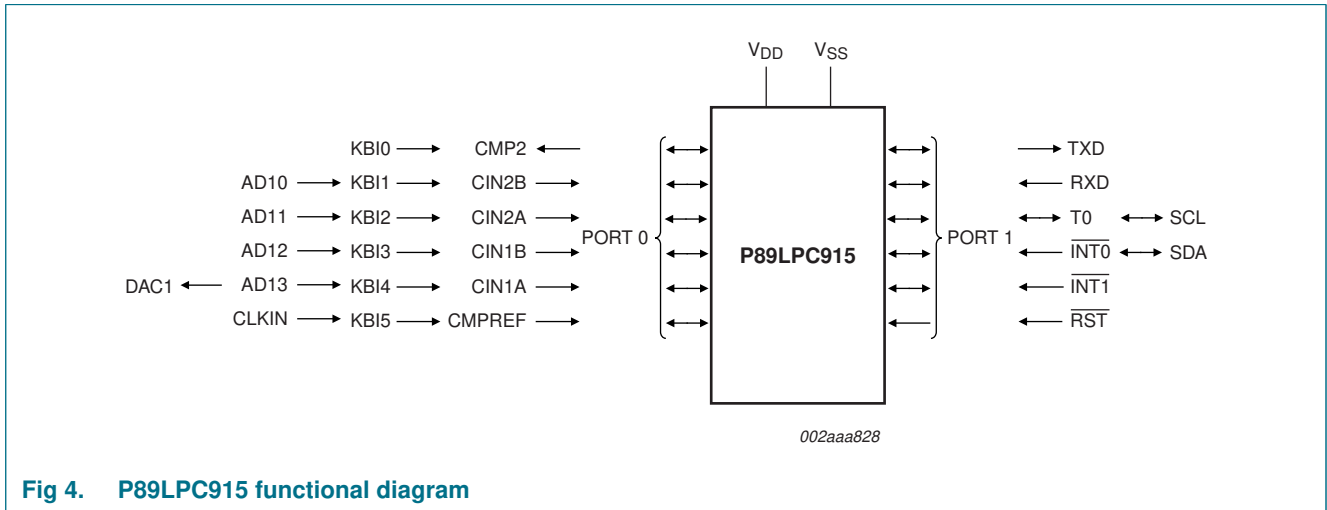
$V_{DD}$ $V_{SS}$

KBI0 CMP2
AD10 KBI1 CIN2B
AD11 KBI2 CIN2A
AD12 KBI3 CIN1B
DAC1 AD13 KBI4 CIN1A
CLKIN KBI5 CMPREF

PORT 0

P89LPC915

PORT 1

TXD
RXD
T0 SCL
$\overline{INT0}$ SDA
$\overline{INT1}$
$\overline{RST}$

002aaa828

Fig 4. P89LPC915 functional diagram